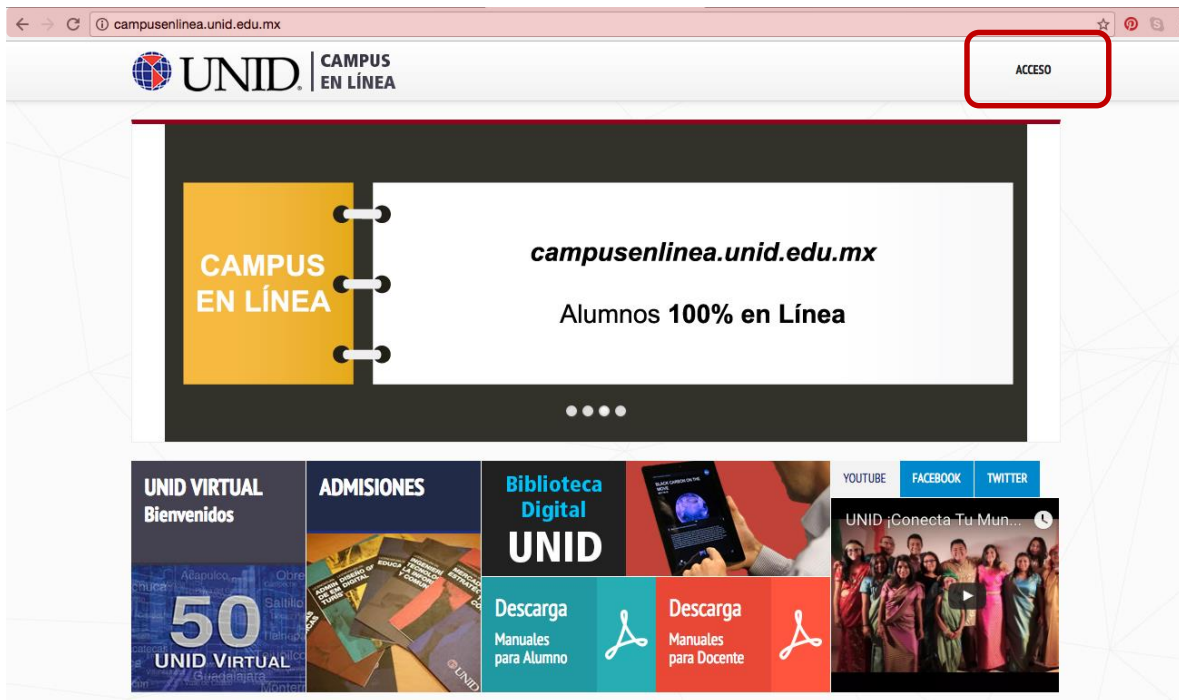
campusenlinea.unid.edu.mx

UNID CAMPUS EN LÍNEA

ACCESO

CAMPUS EN LÍNEA

campusenlinea.unid.edu.mx

Alumnos **100% en Línea**

UNID VIRTUAL
Bienvenidos

Acapulco Obregón Saltillo Tlalnepantla Guadalajara Monterrey

50
UNID VIRTUAL

ADMISIONES

Biblioteca Digital
UNID

BLACK CARBON ON THE MOVE

Descarga
Manuales para Alumno

Descarga
Manuales para Docente

YOUTUBE
FACEBOOK
TWITTER

UNID ¡Conecta Tu Mun...